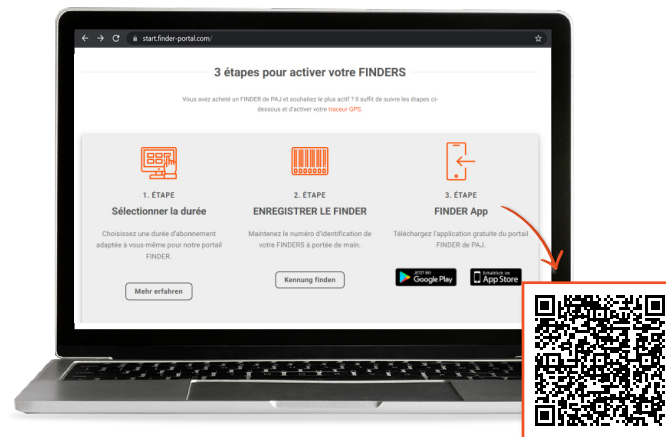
start.finder-portal.com/

3 étapes pour activer votre FINDERS

Vous avez acheté un FINDER de PAJ et souhaitez le plus actif ? Il suffit de suivre les étapes ci-dessous et d'activer votre traceur GPS.

1. ÉTAPE

Sélectionner la durée

Choisissez une durée d'abonnement adaptée à vous-même pour notre portail FINDER.

Mehr erfahren

2. ÉTAPE

ENREGISTRER LE FINDER

Maintenez le numéro d'identification de votre FINDERS à portée de main.

Kennung finden

3. ÉTAPE

FINDER App

Téléchargez l'application gratuite du portail FINDER de PAJ.

JETZT BEI Google Play

Erhältlich im App Store